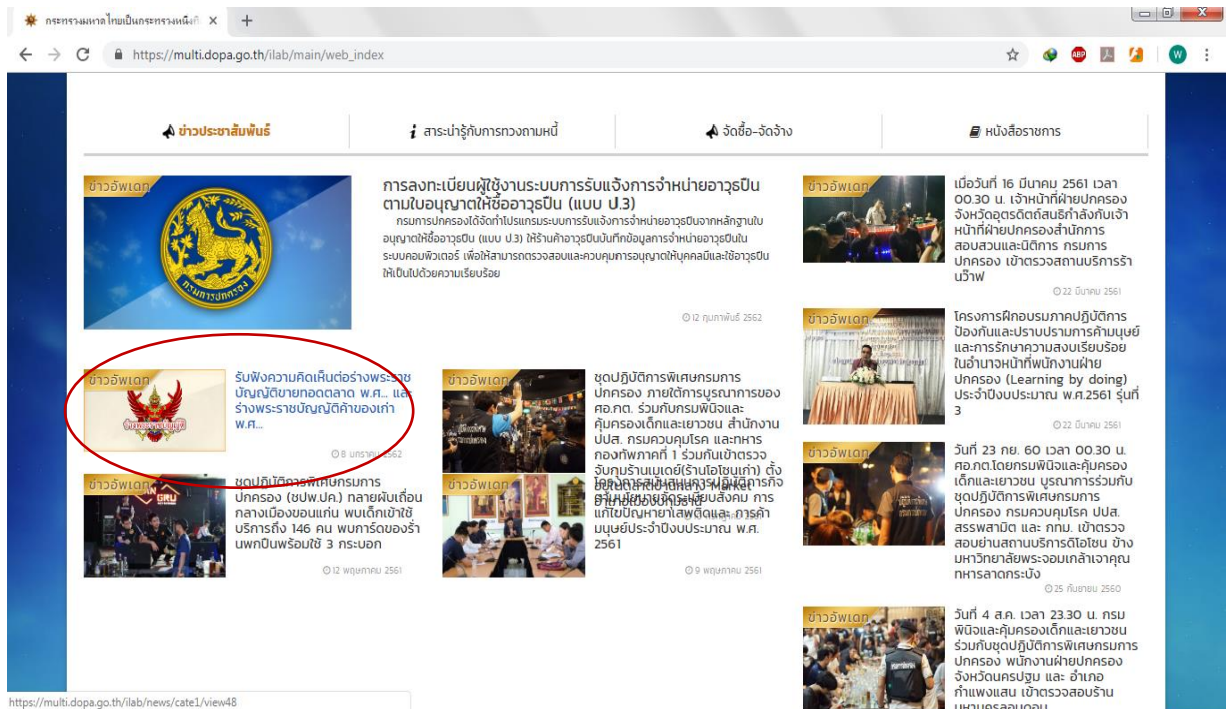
กระทรวงมหาดไทยเป็นกระทรวงหนึ่งก ×  +

https://multi.dopa.go.th/ilab/main/web_index

W

ข่าวประชาสัมพันธ์ | สาระน่ารู้กับการทวงถามหนี้ | จัดซื้อ-จัดจ้าง | หนังสือราชการ

ข่าวอัพเดท

การลงทะเบียนผู้ใช้งานระบบการรับแจ้งการจำหน่ายอาวุธปืนตามใบอนุญาตให้ซื้ออาวุธปืน (แบบ ป.3)

กรมการปกครองได้จัดทำโปรแกรมระบบการรับแจ้งการจำหน่ายอาวุธปืนจากหลักฐานใบอนุญาตให้ซื้ออาวุธปืน (แบบ ป.3) ให้ร้านค้าอาวุธปืนบันทึกข้อมูลการจำหน่ายอาวุธปืนในระบบคอมพิวเตอร์ เพื่อให้สามารถตรวจสอบและควบคุมการอนุญาตให้บุคคลมีและใช้อาวุธปืนให้เป็นไปด้วยความเรียบร้อย

12 กุมภาพันธ์ 2562

ข่าวอัพเดท

เมื่อวันที่ 16 มีนาคม 2561 เวลา 00.30 น. เจ้าหน้าที่ฝ่ายปกครองจังหวัดอุดรดิตถ์สนธิกำลังกับเจ้าหน้าที่ฝ่ายปกครองสำนักการสอบสวนและนิติการ กรมการปกครอง เข้าตรวจสถานบริการร้านว๊าฟ

22 มีนาคม 2561

ข่าวอัพเดท

โครงการฝึกอบรมภาคปฏิบัติการป้องกันและปราบปรามการค้ามนุษย์และการรักษาความสงบเรียบร้อยในอำนาจหน้าที่พนักงานฝ่ายปกครอง (Learning by doing) ประจำปีงบประมาณ พ.ศ.2561 รุ่นที่ 3

22 มีนาคม 2561

ข่าวอัพเดท

รับฟังความคิดเห็นต่อร่างพระราชบัญญัติขายทอดตลาด พ.ศ... และร่างพระราชบัญญัติค้าของเก่า พ.ศ...

8 มกราคม 2562

ข่าวอัพเดท

ชุดปฏิบัติการพิเศษกรมการปกครอง ภายใต้การบูรณาการของ ศอ.ตศ. ร่วมกับกรมพินิจและคุ้มครองเด็กและเยาวชน สำนักงาน ปปส. กรมควบคุมโรค และทหารกองทัพภาคที่ 1 ร่วมกันเข้าตรวจจับกุมร้านเมเต่(ร้านโอโซนเก่า) ตั้งอยู่ในศูนย์การค้าอาคาร Market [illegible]

โครงการสัมมนาการปฏิบัติการกิจด้านป้องกันและปราบปรามการค้ามนุษย์ แก้ไขปัญหายาเสพติดและการค้ามนุษย์ประจำปีงบประมาณ พ.ศ. 2561

9 พฤษภาคม 2561

ข่าวอัพเดท

วันที่ 23 กย. 60 เวลา 00.30 น. ศอ.ตศ.โดยกรมพินิจและคุ้มครองเด็กและเยาวชน บูรณาการร่วมกับชุดปฏิบัติการพิเศษกรมการปกครอง กรมควบคุมโรค ปปส. สรรพสามิต และ กทม. เข้าตรวจสอบย่านสถานบริการดิโอโซน ข้างมหาวิทยาลัยพระจอมเกล้าเจ้าคุณทหารลาดกระบัง

25 กันยายน 2560

ข่าวอัพเดท

ชุดปฏิบัติการพิเศษกรมการปกครอง (ชปพ.ปค.) ทลายผับเถื่อนกลางเมืองขอนแก่น พบเด็กเข้าใช้บริการถึง 146 คน พบการ์ดของร้านพกปืนพร้อมใช้ 3 กระบอก

12 พฤษภาคม 2561

ข่าวอัพเดท

วันที่ 4 ส.ค. เวลา 23.30 น. กรมพินิจและคุ้มครองเด็กและเยาวชนร่วมกับชุดปฏิบัติการพิเศษกรมการปกครอง พนักงานฝ่ายปกครองจังหวัดนครปฐม และ อำเภอกำแพงแสน เข้าตรวจสอบร้าน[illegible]

https://multi.dopa.go.th/ilab/news/cate1/view48